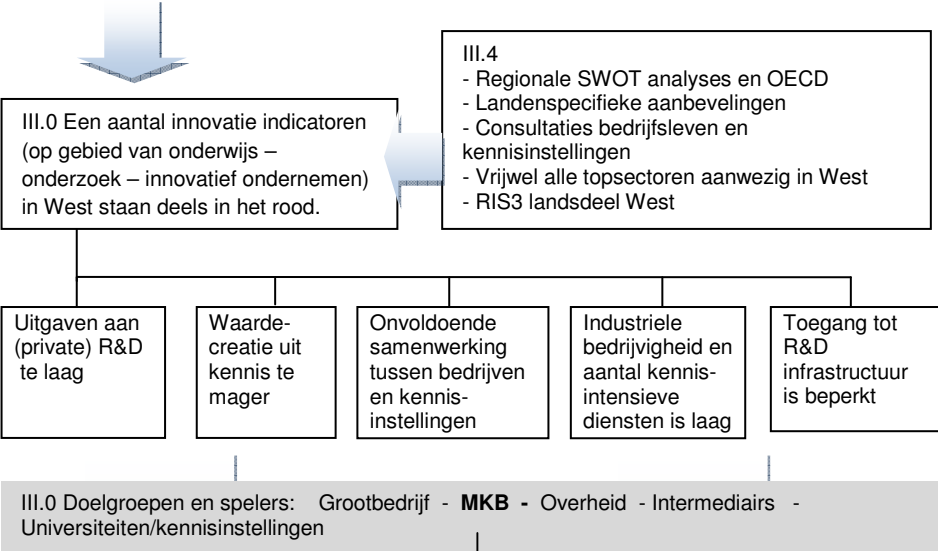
III.4
- Regionale SWOT analyses en OECD
- Landenspecifieke aanbevelingen
- Consultaties bedrijfsleven en kennisinstellingen
- Vrijwel alle topsectoren aanwezig in West
- RIS3 landsdeel West

III.0 Een aantal innovatie indicatoren (op gebied van onderwijs – onderzoek – innovatief ondernemen) in West staan deels in het rood.

Uitgaven aan (private) R&D te laag

Waardecreatie uit kennis te mager

Onvoldoende samenwerking tussen bedrijven en kennisinstellingen

Industriele bedrijvigheid en aantal kennisintensieve diensten is laag

Toegang tot R&D infrastructuur is beperkt

III.0 Doelgroepen en spelers: Grootbedrijf - **MKB -** Overheid - Intermediairs - Universiteiten/kennisinstellingen